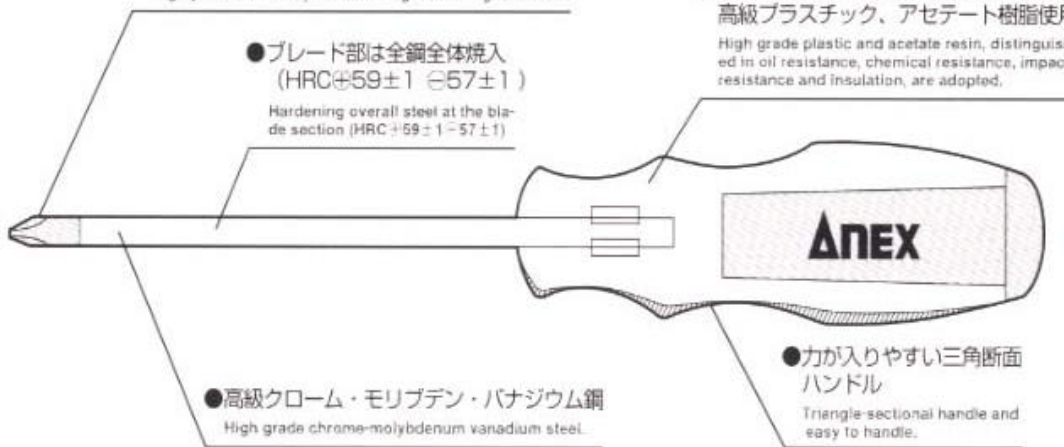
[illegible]

高級プラスチック、アセテート樹脂使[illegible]

High grade plastic and acetate resin, distinguis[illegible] ed in oil resistance, chemical resistance, impac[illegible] resistance and insulation, are adopted.

●ブレード部は全鋼全体焼入
(HRC⊕59±1 ⊖57±1)

Hardening overall steel at the blade section (HRC ⊕59±1 ⊖57±1)

ΛNEX

●力が入りやすい三角断面ハンドル

Triangle-sectional handle and easy to handle.

●高級クローム・モリブデン・バナジウム鋼

High grade chrome-molybdenum vanadium steel.